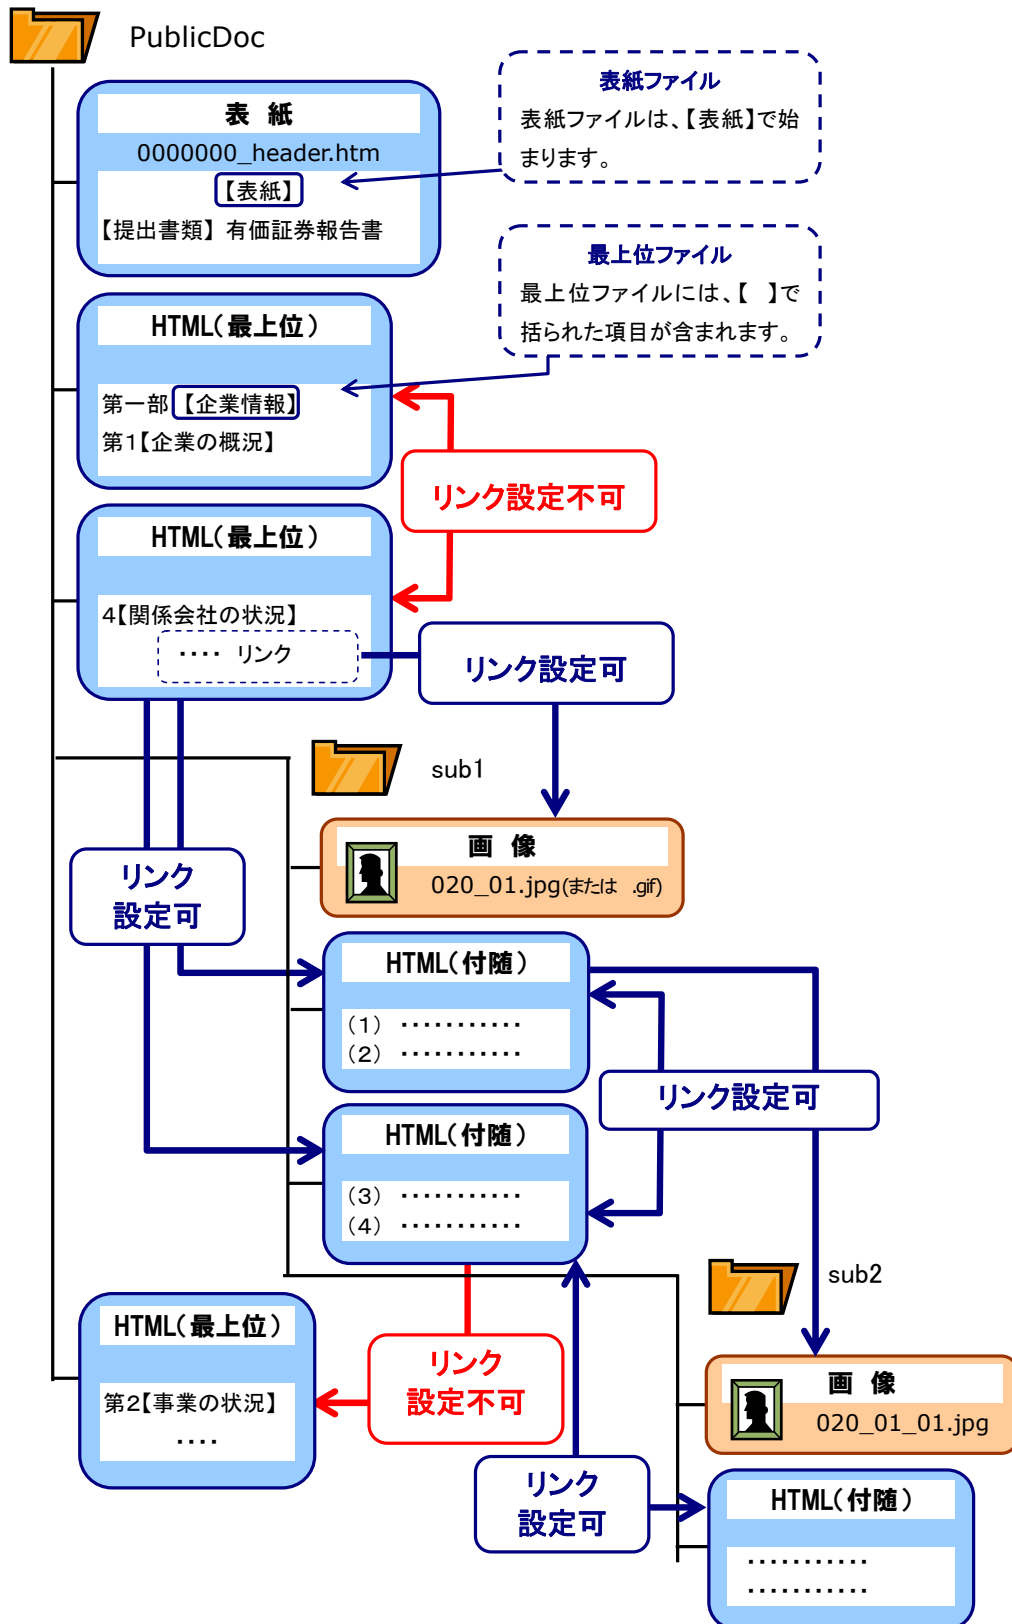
PublicDoc

表 紙
0000000_header.htm
【表紙】
【提出書類】 有価証券報告書

表紙ファイル
表紙ファイルは、【表紙】で始まります。

HTML(最上位)
第一部【企業情報】
第1【企業の概況】

最上位ファイル
最上位ファイルには、【 】で括られた項目が含まれます。

リンク設定不可

HTML(最上位)
4【関係会社の状況】
···· リンク

リンク設定可

sub1

画 像
020_01.jpg(または .gif)

リンク設定可

HTML(付随)
(1) ···········
(2) ···········

リンク設定可

HTML(付随)
(3) ···········
(4) ···········

sub2

HTML(最上位)
第2【事業の状況】
····

リンク設定不可

画 像
020_01_01.jpg

リンク設定可

HTML(付随)
···········
···········